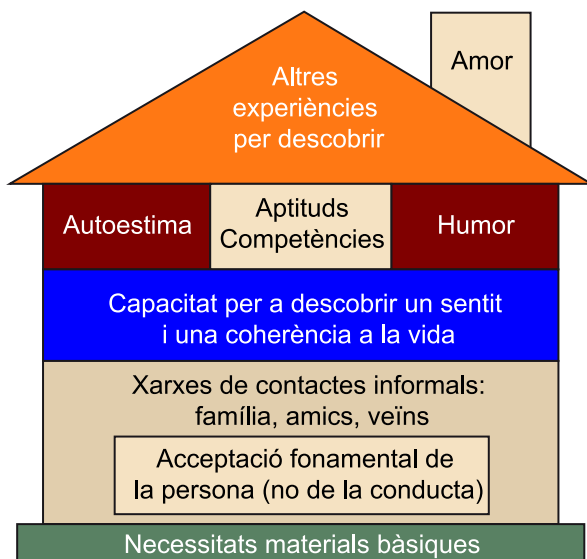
Amor

Altres experiències per descobrir

Autoestima

Aptituds Competències

Humor

Capacitat per a descobrir un sentit i una coherència a la vida

Xarxes de contactes informals: família, amics, veïns

Acceptació fonamental de la persona (no de la conducta)

Necessitats materials bàsiques